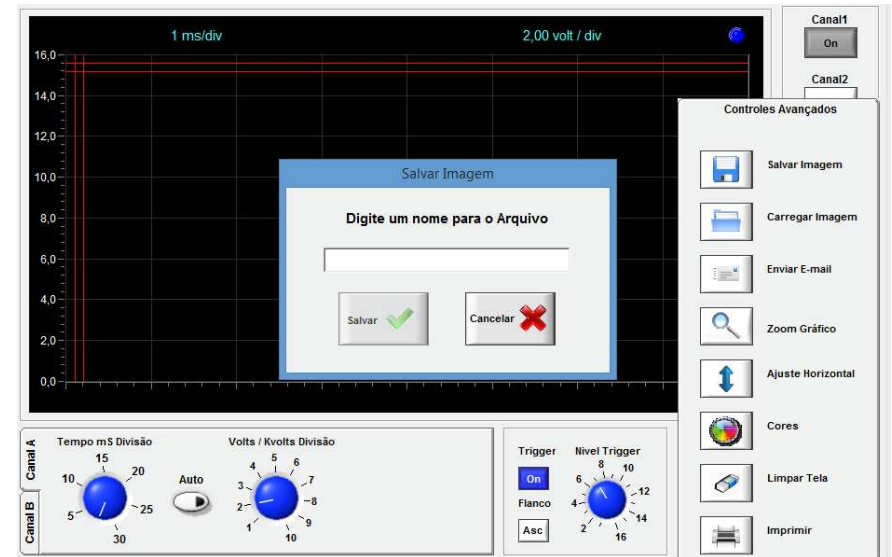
1 ms/div

2,00 volt / div

16,0
14,0
12,0
10,0
8,0
6,0
4,0
2,0
0,0

Canal1
On
Canal2

Controles Avançados

Salvar Imagem
Carregar Imagem
Enviar E-mail
Zoom Gráfico
Ajuste Horizontal
Cores
Limpar Tela
Imprimir

Salvar Imagem

Digite um nome para o Arquivo

Salvar
Cancelar

Canal A
Canal B

Tempo mS Divisão
15
10
20
5
25
30

Auto

Volts / Kvolts Divisão
4
5
6
3
7
2
8
1
9
10

Trigger
On
Flanco
Asc

Nivel Trigger
8
6
10
4
12
2
14
16